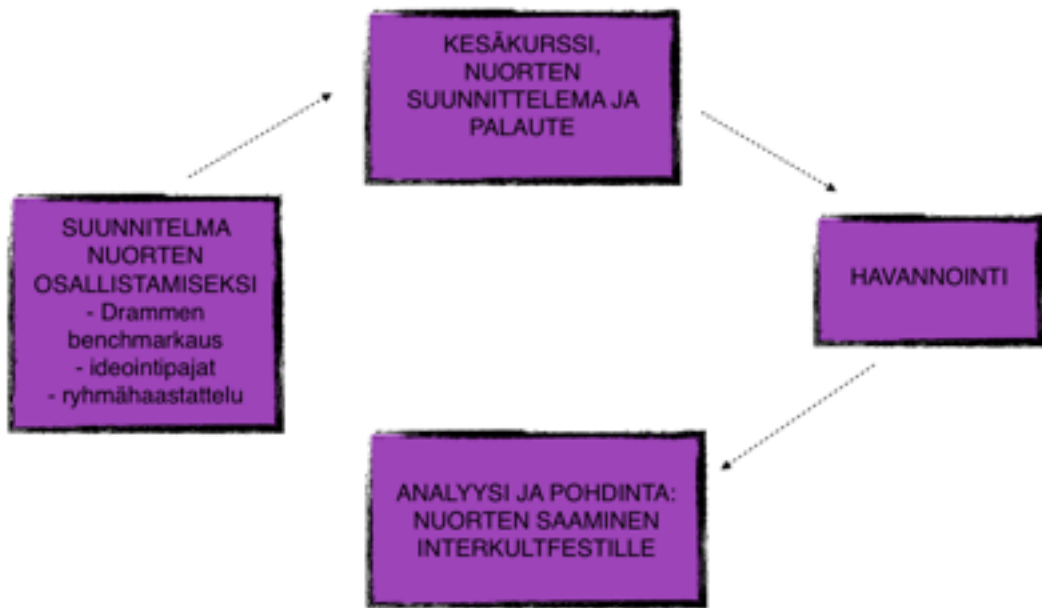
KESÄKURSSI, NUORTEN SUUNNITTELEMA JA PALAUTE

HAVANNOINTI

ANALYYSI JA POHDINTA: NUORTEN SAAMINEN INTERKULTFESTILLE

SUUNNITELMA NUORTEN OSALLISTAMISEKSI
- Drammen benchmarkaus
- ideointipajat
- ryhmähaastattelu